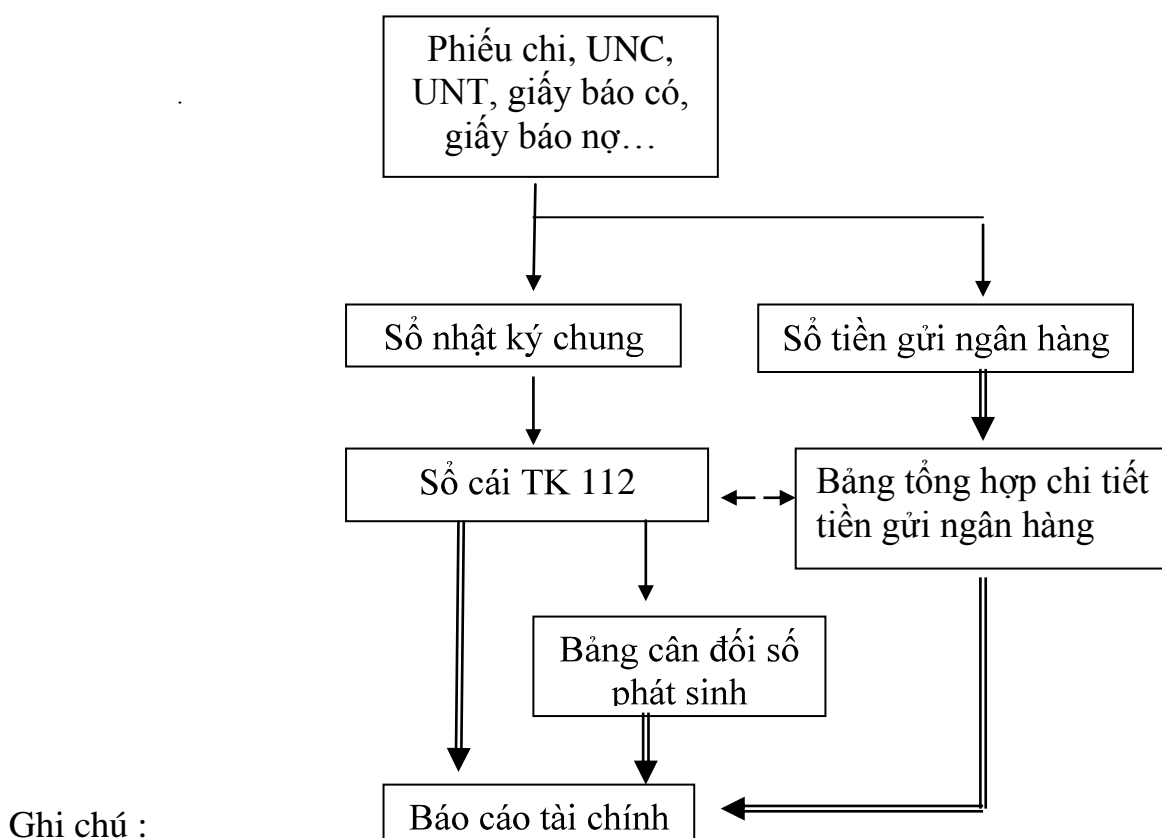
Phiếu chi, UNC, UNT, giấy báo có, giấy báo nợ…

Sổ nhật ký chung

Sổ tiền gửi ngân hàng

Sổ cái TK 112

Bảng tổng hợp chi tiết tiền gửi ngân hàng

Bảng cân đối số phát sinh

Ghi chú :

Báo cáo tài chính